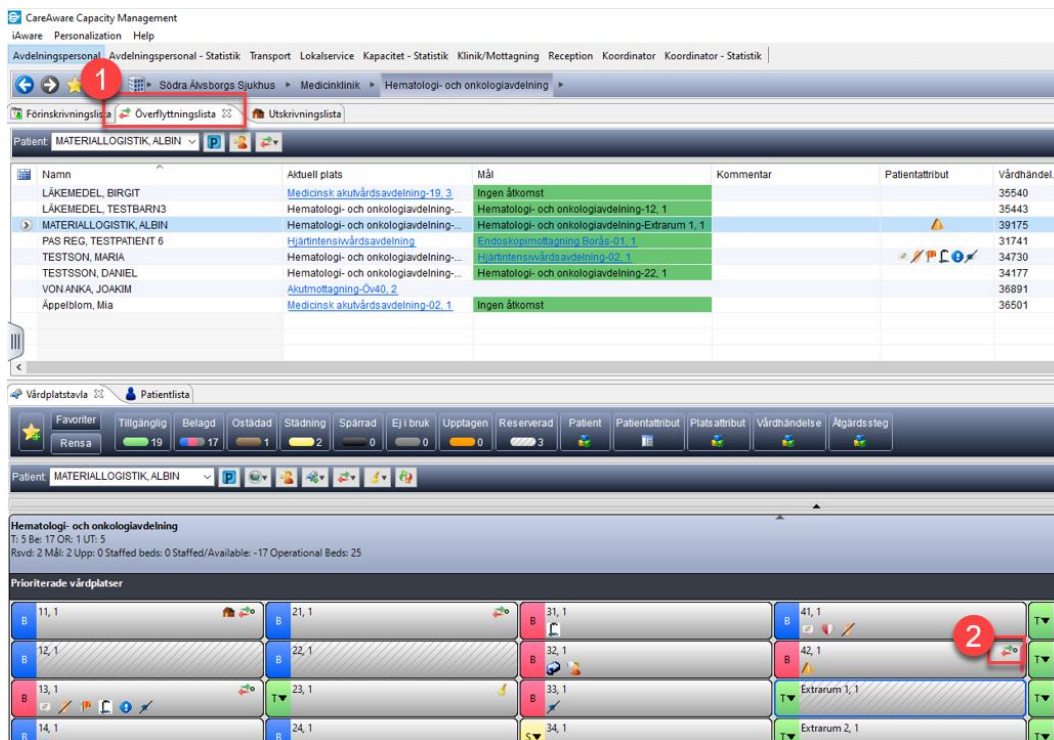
CareAware Capacity Management
iAware Personalization Help
Avdelningspersonal | Avdelningspersonal - Statistik | Transport | Lokalservice | Kapacitet - Statistik | Klinik/Mottagning | Reception | Koordinator | Koordinator - Statistik

Södra Älvsborgs Sjukhus ▸ Medicinklinik ▸ Hematologi- och onkologiavdelning ▸

1

Förinskrivningslista | Överflyttningslista | Utskrivningslista

Patient: MATERIALLOGISTIK, ALBIN

| Namn | Aktuell plats | Mål | Kommentar | Patientattribut | Vårdhändel. |
|---|---|---|---|---|---|
| LÄKEMEDEL, BIRGIT | Medicinsk akutvårdsavdelning-19, 3 | Ingen åtkomst | | | 35540 |
| LÄKEMEDEL, TESTBARN3 | Hematologi- och onkologiavdelning-... | Hematologi- och onkologiavdelning-12, 1 | | | 35443 |
| MATERIALLOGISTIK, ALBIN | Hematologi- och onkologiavdelning-... | Hematologi- och onkologiavdelning-Extrarum 1, 1 | | | 39175 |
| PAS REG, TESTPATIENT 6 | Hjärtintensivvårdsavdelning | Endoskopimottagning Borås-01, 1 | | | 31741 |
| TESTSSON, MARIA | Hematologi- och onkologiavdelning-... | Hjärtintensivvårdsavdelning-02, 1 | | | 34730 |
| TESTSSON, DANIEL | Hematologi- och onkologiavdelning-... | Hematologi- och onkologiavdelning-22, 1 | | | 34177 |
| VON ANKA, JOAKIM | Akutmottagning-Öv40, 2 | | | | 36891 |
| Äppelblom, Mia | Medicinsk akutvårdsavdelning-02, 1 | Ingen åtkomst | | | 36501 |

Vårdplatstavla | Patientlista

Favoriter | Rensa | Tillgänglig 19 | Belagd 17 | Ostädad 1 | Städning 2 | Spärrad 0 | Ej i bruk 0 | Upptagen 0 | Reserverad 3 | Patient | Patientattribut | Platsattribut | Vårdhändelse | Åtgärdssteg

Patient: MATERIALLOGISTIK, ALBIN

Hematologi- och onkologiavdelning
T: 5 Be: 17 OR: 1 UT: 5
Rsvd: 2 Mål: 2 Upp: 0 Staffed beds: 0 Staffed/Available: -17 Operational Beds: 25

Prioriterade vårdplatser

B 11, 1 | B 21, 1 | B 31, 1 | B 41, 1 | T
B 12, 1 | B 22, 1 | B 32, 1 | B 42, 1 | T
B 13, 1 | T 23, 1 | B 33, 1 | T Extrarum 1, 1 | T
14, 1 | B 24, 1 | S 34, 1 | T Extrarum 2, 1 | T

2